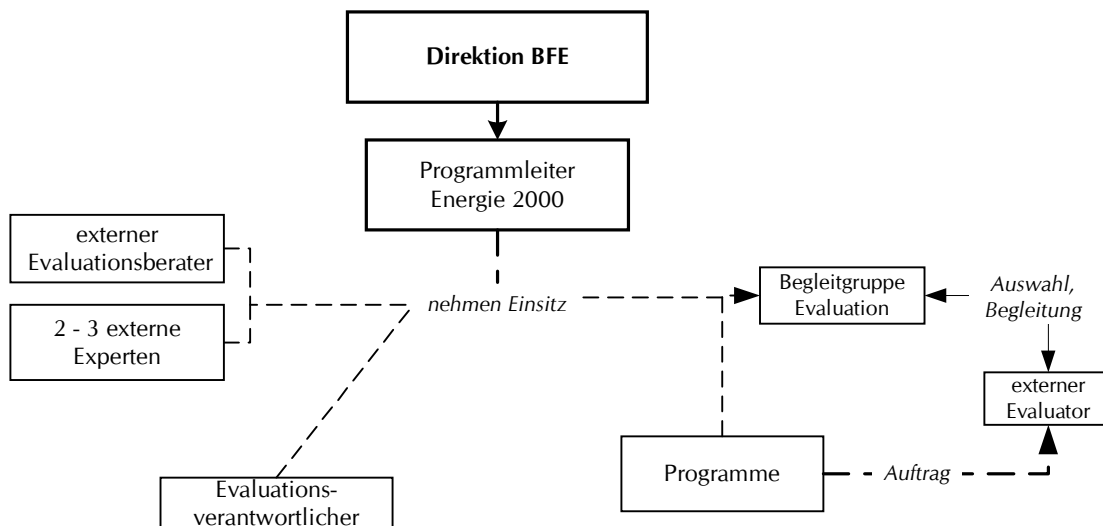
Direktion BFE

Programmleiter Energie 2000

externer Evaluationsberater

2 - 3 externe Experten

nehmen Einsitz

Begleitgruppe Evaluation

Auswahl, Begleitung

externer Evaluator

Programme

Auftrag

Evaluationsverantwortlicher